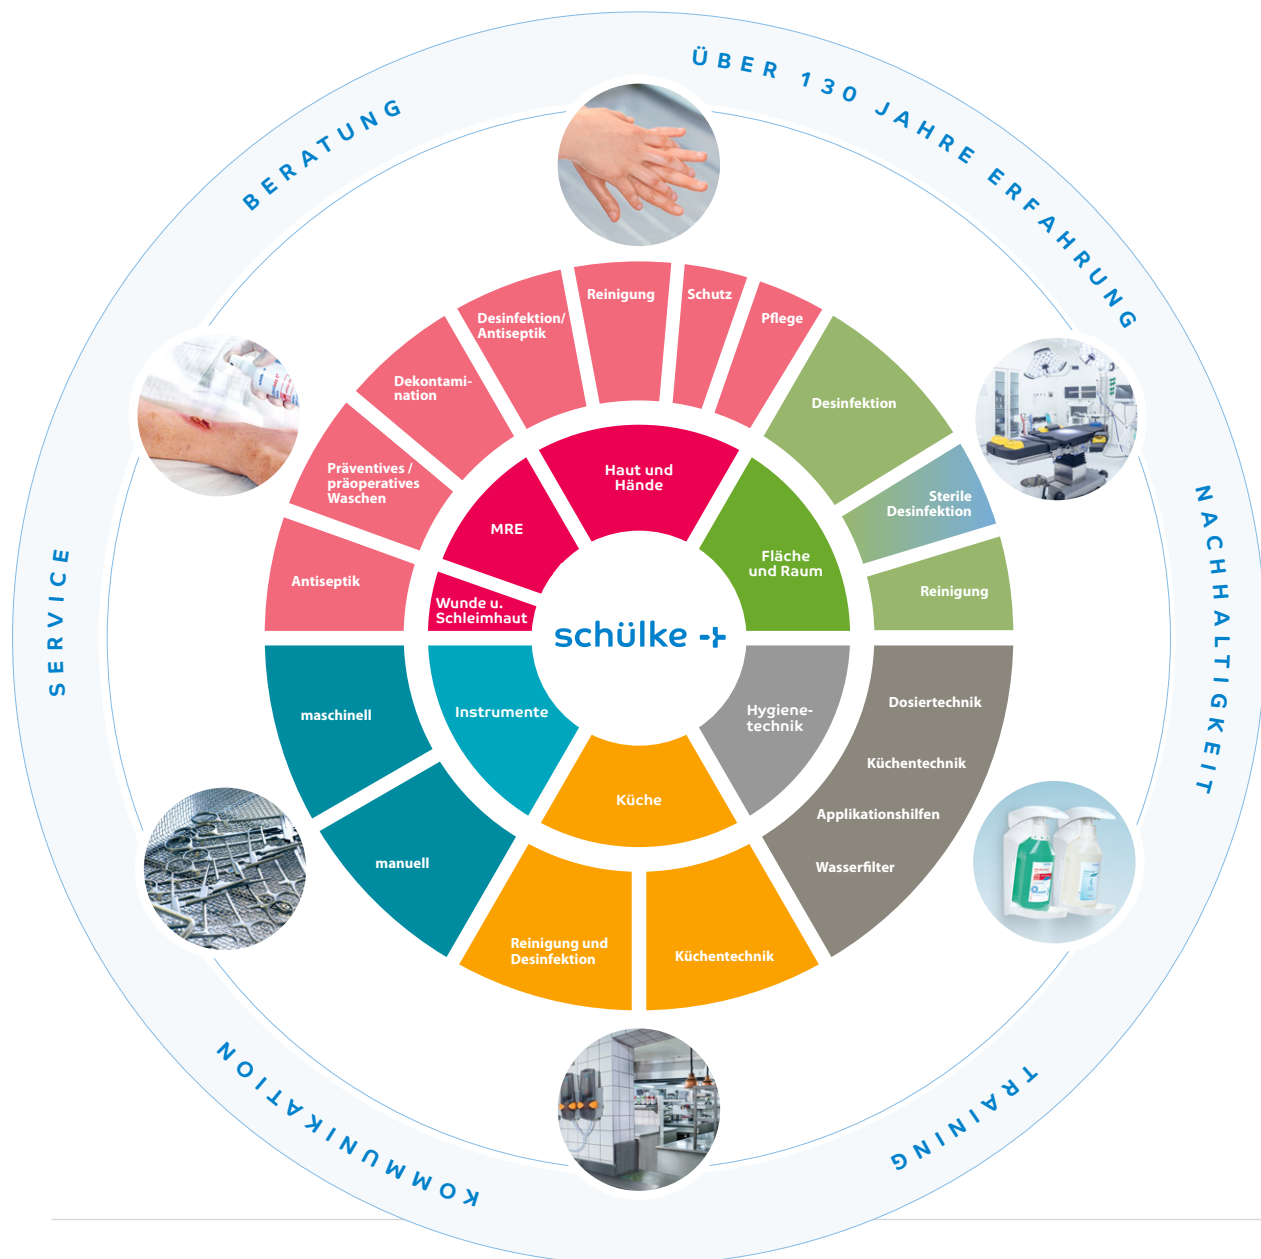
ÜBER 130 JAHRE ERFAHRUNG

NACHHALTIGKEIT

TRAINING

KOMMUNIKATION

SERVICE

BERATUNG

Reinigung

Schutz

Pflege

Desinfektion/ Antiseptik

Dekontamination

Präventives / präoperatives Waschen

Antiseptik

Haut und Hände

MRE

Wunde u. Schleimhaut

Desinfektion

Sterile Desinfektion

Reinigung

Fläche und Raum

schülke

Instrumente

maschinell

manuell

Küche

Reinigung und Desinfektion

Küchentechnik

Hygienetechnik

Dosiertechnik

Küchentechnik

Applikationshilfen

Wasserfilter